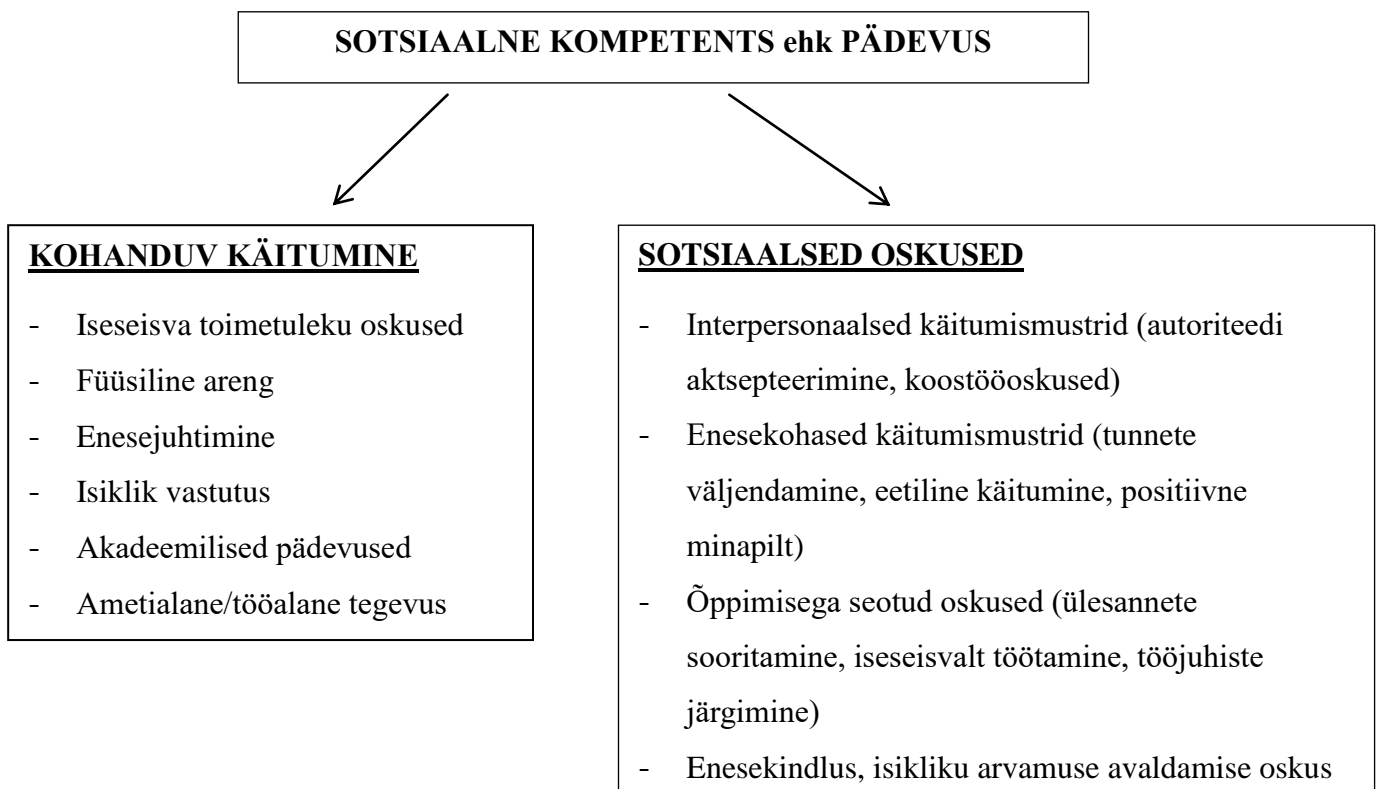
SOTSIAALNE KOMPETENTS ehk PÄDEVUS

KOHANDUV KÄITUMINE

- Iseseisva toimetuleku oskused
- Füüsiline areng
- Enesejuhtimine
- Isiklik vastutus
- Akadeemilised pädevused
- Ametialane/tööalane tegevus

SOTSIAALSED OSKUSED

- Interpersonaalsed käitumismustrid (autoriteedi aktsepteerimine, koostööoskused)
- Enesekohased käitumismustrid (tunnete väljendamine, eetiline käitumine, positiivne minapilt)
- Õppimisega seotud oskused (ülesannete sooritamine, iseseisvalt töötamine, tööjuhiste järgimine)
- Enesekindlus, isikliku arvamuse avaldamise oskus